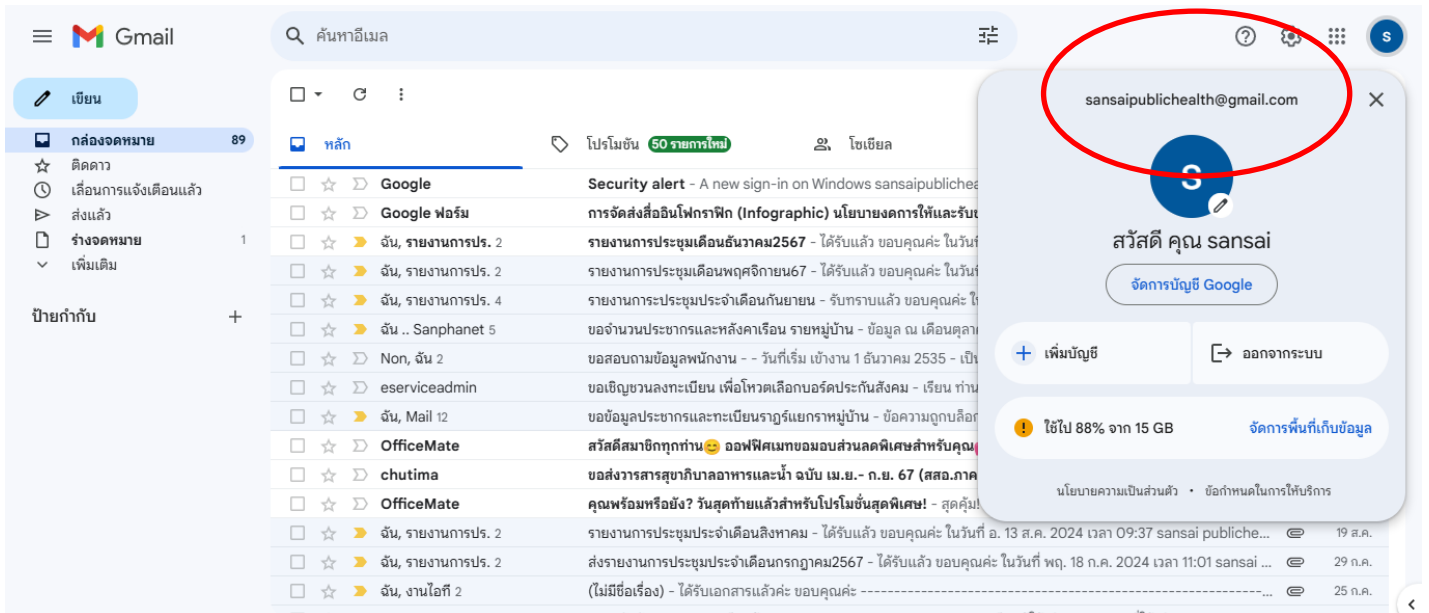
Gmail

ค้นหาอีเมล

S

เขียน

กล่องจดหมาย 89
ติดดาว
เลื่อนการแจ้งเตือนแล้ว
ส่งแล้ว
ร่างจดหมาย 1
เพิ่มเติม

ป้ายกำกับ +

หลัก
โปรโมชัน 50 รายการใหม่
โซเชียล

| | |
|---|---|
| Google | Security alert - A new sign-in on Windows sansaipublichea |
| Google ฟอร์ม | การจัดส่งสื่ออินโฟกราฟิก (Infographic) นโยบายงดการให้และรับข |
| ฉัน, รายงานการปร. 2 | รายงานการประชุมเดือนธันวาคม2567 - ได้รับแล้ว ขอบคุณค่ะ ในวันที่ |
| ฉัน, รายงานการปร. 2 | รายงานการประชุมเดือนพฤศจิกายน67 - ได้รับแล้ว ขอบคุณค่ะ ในวันที่ |
| ฉัน, รายงานการปร. 4 | รายงานการะประชุมประจำเดือนกันยายน - รับทราบแล้ว ขอบคุณค่ะ ใ |
| ฉัน .. Sanphanet 5 | ขอจำนวนประชากรและหลังคาเรือน รายหมู่บ้าน - ข้อมูล ณ เดือนตุลา |
| Non, ฉัน 2 | ขอสอบถามข้อมูลพนักงาน - - วันที่เริ่ม เข้างาน 1 ธันวาคม 2535 - เป็น |
| eserviceadmin | ขอเชิญชวนลงทะเบียน เพื่อโหวตเลือกบอร์ดประกันสังคม - เรียน ท่าน |
| ฉัน, Mail 12 | ขอข้อมูลประชากรและทะเบียนราฎร์แยกราหมู่บ้าน - ข้อความถูกบล็อก |
| OfficeMate | สวัสดีสมาชิกทุกท่าน😊 ออฟฟิศเมทขอมอบส่วนลดพิเศษสำหรับคุณ |
| chutima | ขอส่งวารสารสุขาภิบาลอาหารและน้ำ ฉบับ เม.ย.- ก.ย. 67 (สสอ.ภาค |
| OfficeMate | คุณพร้อมหรือยัง? วันสุดท้ายแล้วสำหรับโปรโมชั่นสุดพิเศษ! - สุดคุ้ม |
| ฉัน, รายงานการปร. 2 | รายงานการประชุมประจำเดือนสิงหาคม - ได้รับแล้ว ขอบคุณค่ะ ในวันที่ อ. 13 ส.ค. 2024 เวลา 09:37 sansai publiche... 19 ส.ค. |
| ฉัน, รายงานการปร. 2 | ส่งรายงานการประชุมประจำเดือนกรกฎาคม2567 - ได้รับแล้ว ขอบคุณค่ะ ในวันที่ พฤ. 18 ก.ค. 2024 เวลา 11:01 sansai ... 29 ก.ค. |
| ฉัน, งานไอที 2 | (ไม่มีชื่อเรื่อง) - ได้รับเอกสารแล้วค่ะ ขอบคุณค่ะ ------------------------------------------ 25 ก.ค. |

sansaipublichealth@gmail.com

S

สวัสดี คุณ sansai

จัดการบัญชี Google

เพิ่มบัญชี
ออกจากระบบ

ใช้ไป 88% จาก 15 GB
จัดการพื้นที่เก็บข้อมูล

นโยบายความเป็นส่วนตัว • ข้อกำหนดในการให้บริการ